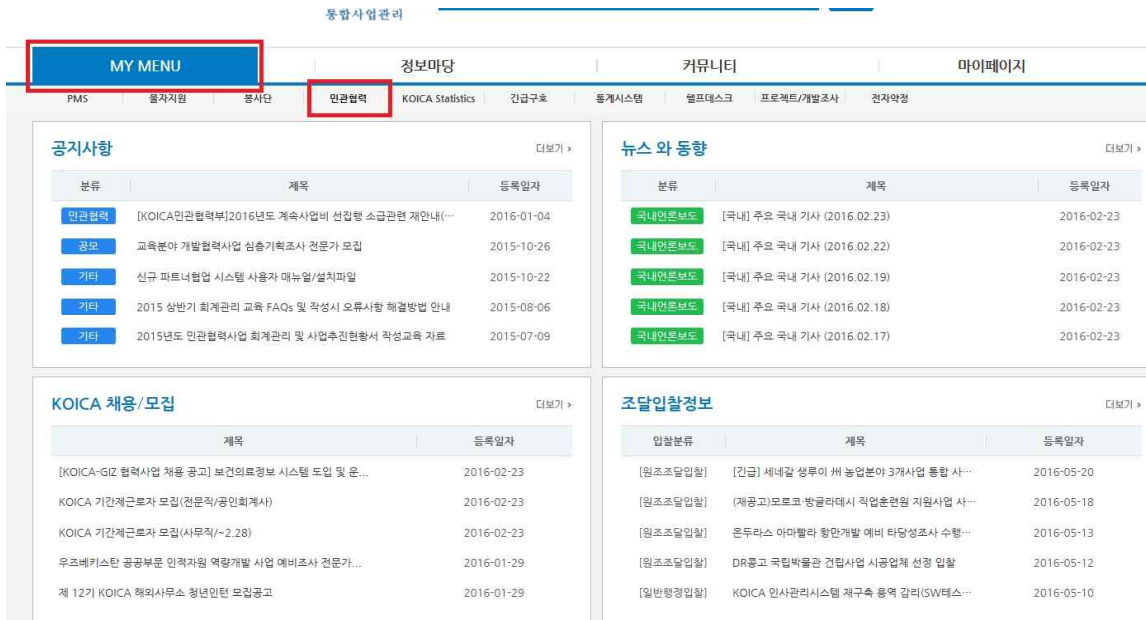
통합사업관리

MY MENU | 정보마당 | 커뮤니티 | 마이페이지

PMS | 물자지원 | 봉사단 | 민관협력 | KOICA Statistics | 긴급구호 | 통계시스템 | 헬프데스크 | 프로젝트/개발조사 | 전자약정

공지사항
더보기 ›

| 분류 | 제목 | 등록일자 |
|---|---|---|
| 민관협력 | [KOICA민관협력부]2016년도 계속사업비 선집행 소급관련 재안내(… | 2016-01-04 |
| 공모 | 교육분야 개발협력사업 심층기획조사 전문가 모집 | 2015-10-26 |
| 기타 | 신규 파트너협업 시스템 사용자 매뉴얼/설치파일 | 2015-10-22 |
| 기타 | 2015 상반기 회계관리 교육 FAQs 및 작성시 오류사항 해결방법 안내 | 2015-08-06 |
| 기타 | 2015년도 민관협력사업 회계관리 및 사업추진현황서 작성교육 자료 | 2015-07-09 |

뉴스 와 동향
더보기 ›

| 분류 | 제목 | 등록일자 |
|---|---|---|
| 국내언론보도 | [국내] 주요 국내 기사 (2016.02.23) | 2016-02-23 |
| 국내언론보도 | [국내] 주요 국내 기사 (2016.02.22) | 2016-02-23 |
| 국내언론보도 | [국내] 주요 국내 기사 (2016.02.19) | 2016-02-23 |
| 국내언론보도 | [국내] 주요 국내 기사 (2016.02.18) | 2016-02-23 |
| 국내언론보도 | [국내] 주요 국내 기사 (2016.02.17) | 2016-02-23 |

KOICA 채용/모집
더보기 ›

| 제목 | 등록일자 |
|---|---|
| [KOICA-GIZ 협력사업 채용 공고] 보건의료정보 시스템 도입 및 운... | 2016-02-23 |
| KOICA 기간제근로자 모집(전문직/공인회계사) | 2016-02-23 |
| KOICA 기간제근로자 모집(사무직/~2.28) | 2016-02-23 |
| 우즈베키스탄 공공부문 인적자원 역량개발 사업 예비조사 전문가... | 2016-01-29 |
| 제 12기 KOICA 해외사무소 청년인턴 모집공고 | 2016-01-29 |

조달입찰정보
더보기 ›

| 입찰분류 | 제목 | 등록일자 |
|---|---|---|
| [원조조달입찰] | [긴급] 세네갈 생루이 州 농업분야 3개사업 통합 사… | 2016-05-20 |
| [원조조달입찰] | (재공고)모로코·방글라데시 직업훈련원 지원사업 사… | 2016-05-18 |
| [원조조달입찰] | 온두라스 아마빨라 항만개발 예비 타당성조사 수행… | 2016-05-13 |
| [원조조달입찰] | DR콩고 국립박물관 건립사업 시공업체 선정 입찰 | 2016-05-12 |
| [일반행정입찰] | KOICA 인사관리시스템 재구축 용역 감리(SW테스… | 2016-05-10 |